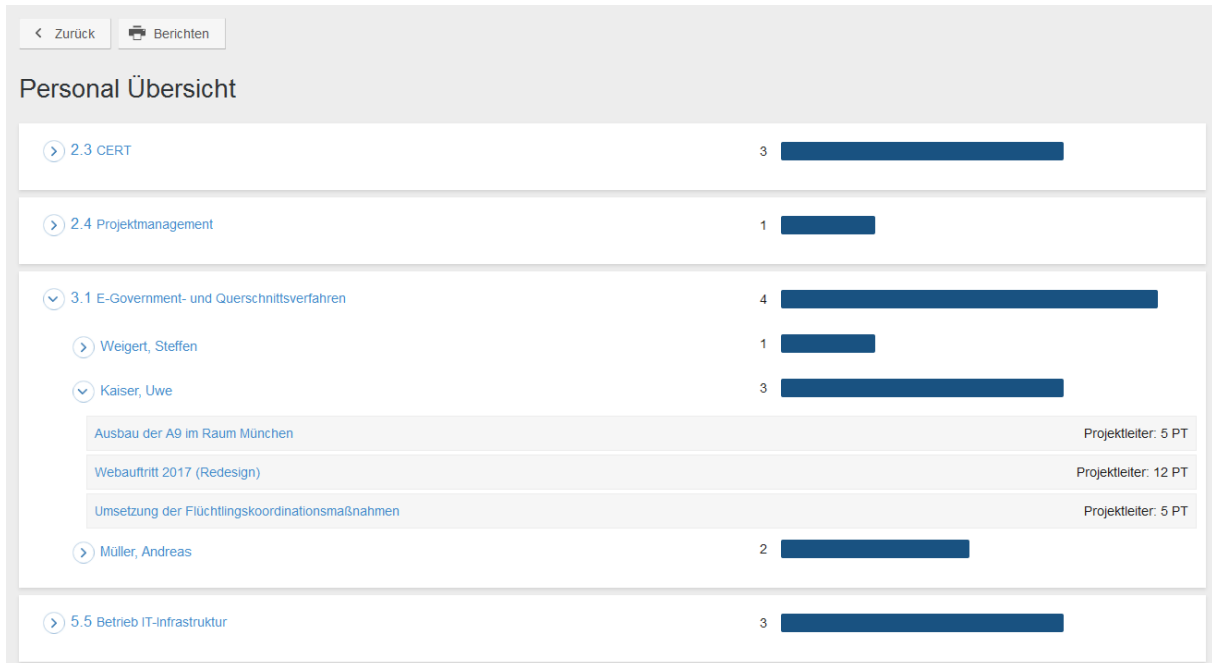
Zurück
Berichten

Personal Übersicht

2.3 CERT 3

2.4 Projektmanagement 1

3.1 E-Government- und Querschnittsverfahren 4

Weigert, Steffen 1

Kaiser, Uwe 3

Ausbau der A9 im Raum München Projektleiter: 5 PT

Webauftritt 2017 (Redesign) Projektleiter: 12 PT

Umsetzung der Flüchtlingskoordinationsmaßnahmen Projektleiter: 5 PT

Müller, Andreas 2

5.5 Betrieb IT-Infrastruktur 3